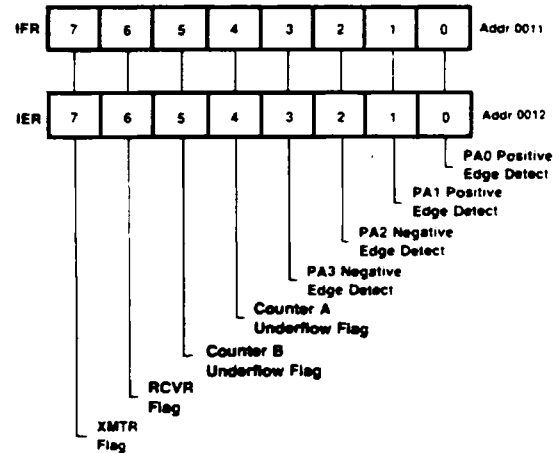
IFR

| 7 | 6 | 5 | 4 | 3 | 2 | 1 | 0 |
|---|---|---|---|---|---|---|---|

Addr 0011

IER

| 7 | 6 | 5 | 4 | 3 | 2 | 1 | 0 |
|---|---|---|---|---|---|---|---|

Addr 0012

PA0 Positive Edge Detect

PA1 Positive Edge Detect

PA2 Negative Edge Detect

PA3 Negative Edge Detect

Counter A Underflow Flag

Counter B Underflow Flag

RCVR Flag

XMTR Flag